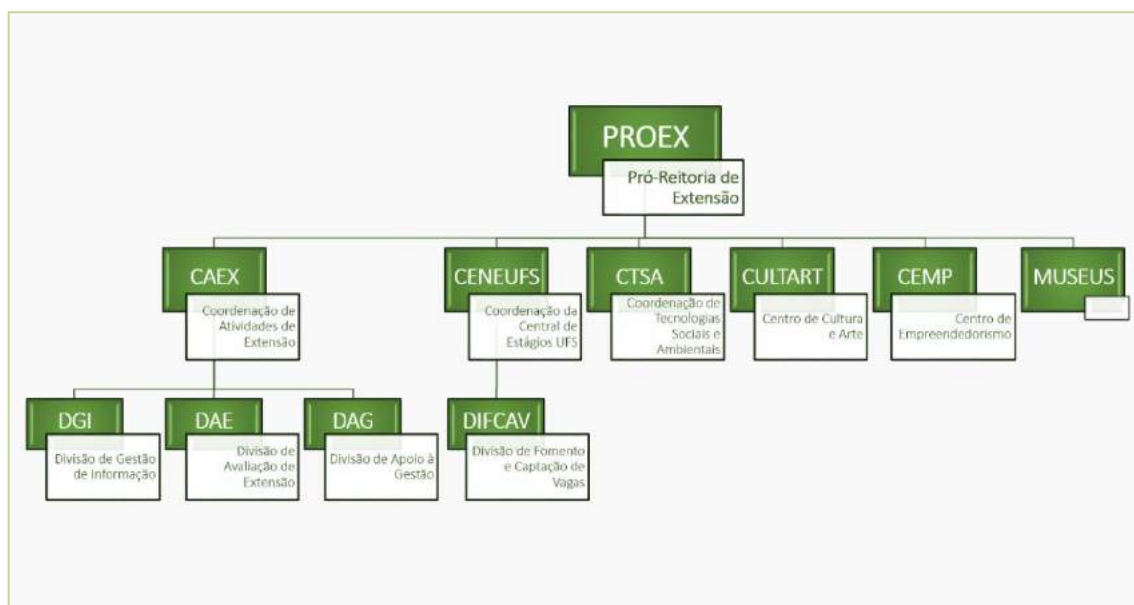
PROEX
Pró-Reitoria de Extensão

CAEX
Coordenação de Atividades de Extensão

CENEUFS
Coordenação da Central de Estágios UFS

CTSA
Coordenação de Tecnologias Sociais e Ambientais

CULTART
Centro de Cultura e Arte

CEMP
Centro de Empreendedorismo

MUSEUS

DGI
Divisão de Gestão de Informação

DAE
Divisão de Avaliação de Extensão

DAG
Divisão de Apoio à Gestão

DIFCAV
Divisão de Fomento e Captação de Vagas